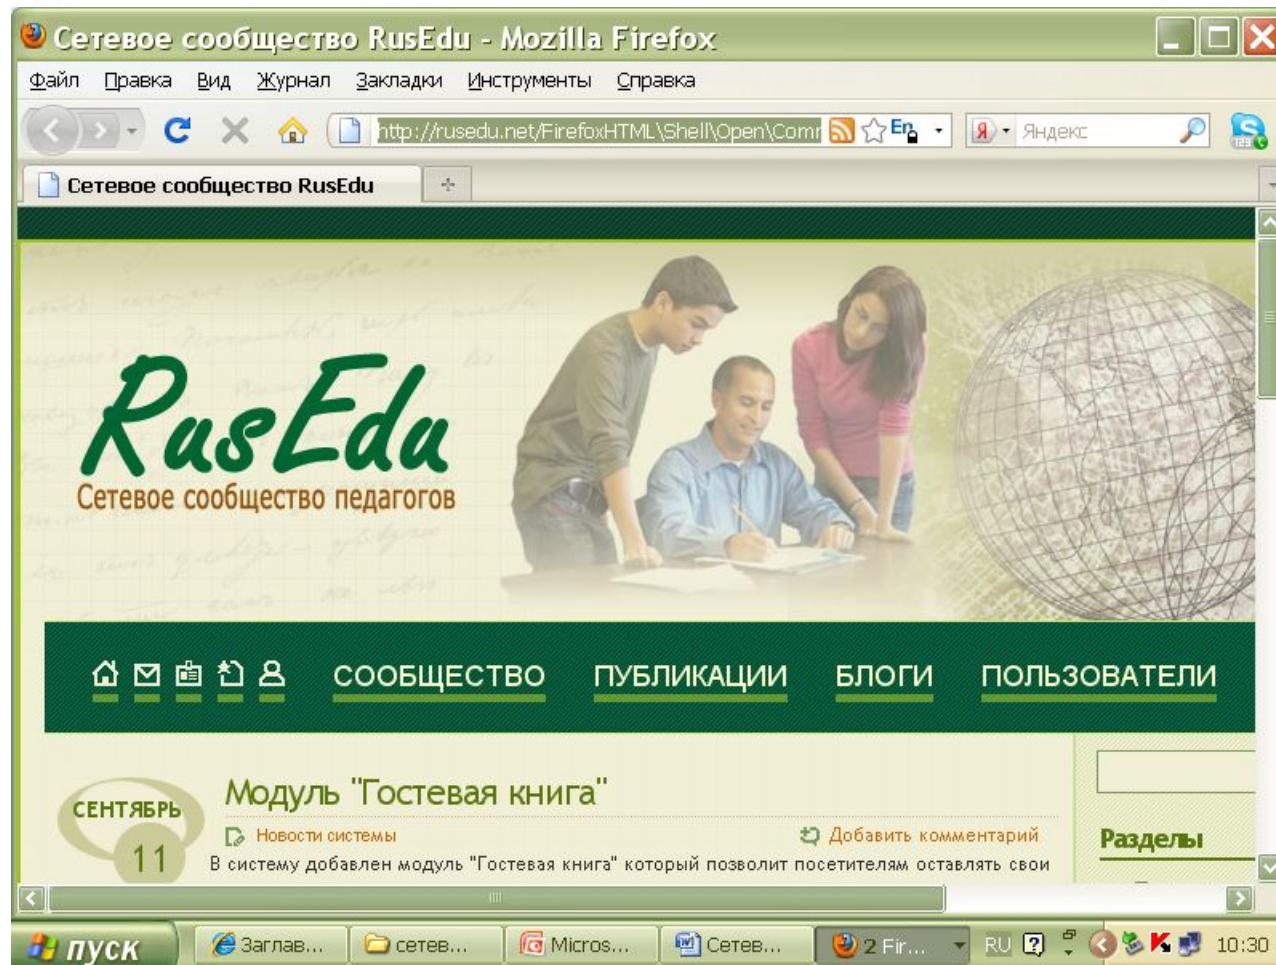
Сетевое сообщество RusEdu - Mozilla Firefox

Файл Правка Вид Журнал Закладки Инструменты Справка

http://rusedu.net/FirefoxHTML\Shell\Open\Comm

Яндекс

Сетевое сообщество RusEdu

RusEdu
Сетевое сообщество педагогов

СООБЩЕСТВО ПУБЛИКАЦИИ БЛОГИ ПОЛЬЗОВАТЕЛИ

СЕНТЯБРЬ
11

Модуль "Гостевая книга"

Новости системы

Добавить комментарий

В систему добавлен модуль "Гостевая книга" который позволит посетителям оставлять свои

Разделы

пуск

Заглав...

сетев...

Micros...

Сетев...

2 Fir...

RU

10:30